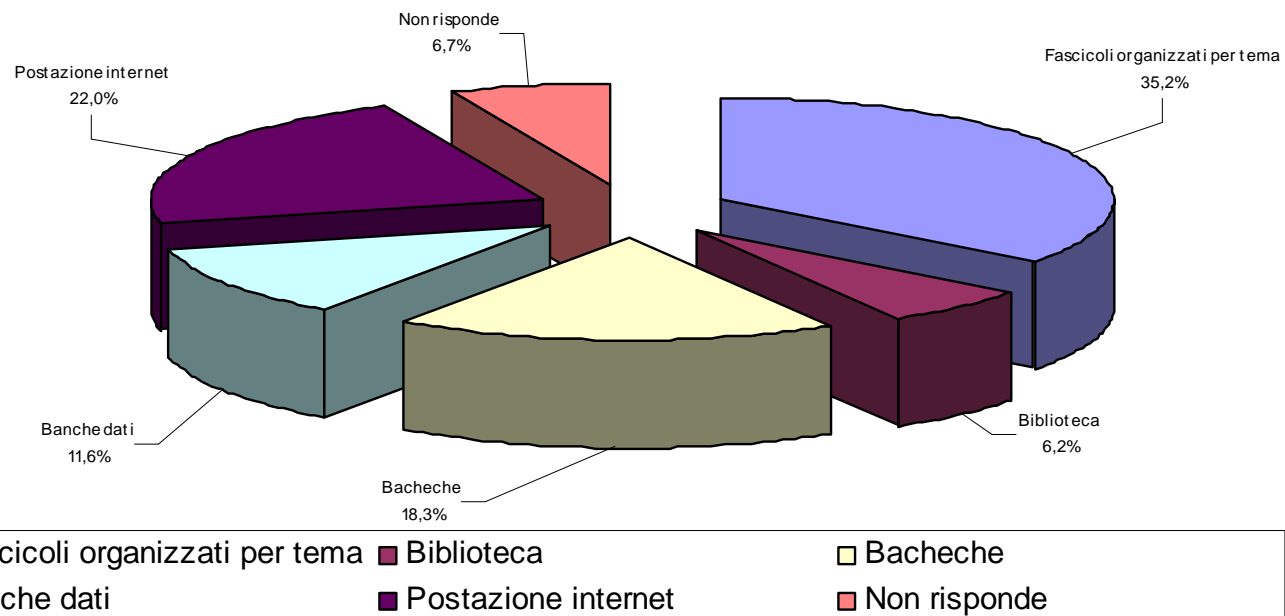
Non risponde
6,7%

Postazione internet
22,0%

Fascicoli organizzati per tema
35,2%

Banche dati
11,6%

Biblioteca
6,2%

Bacheche
18,3%

cicoli organizzati per tema ■ Biblioteca □ Bacheche
che dati ■ Postazione internet ■ Non risponde